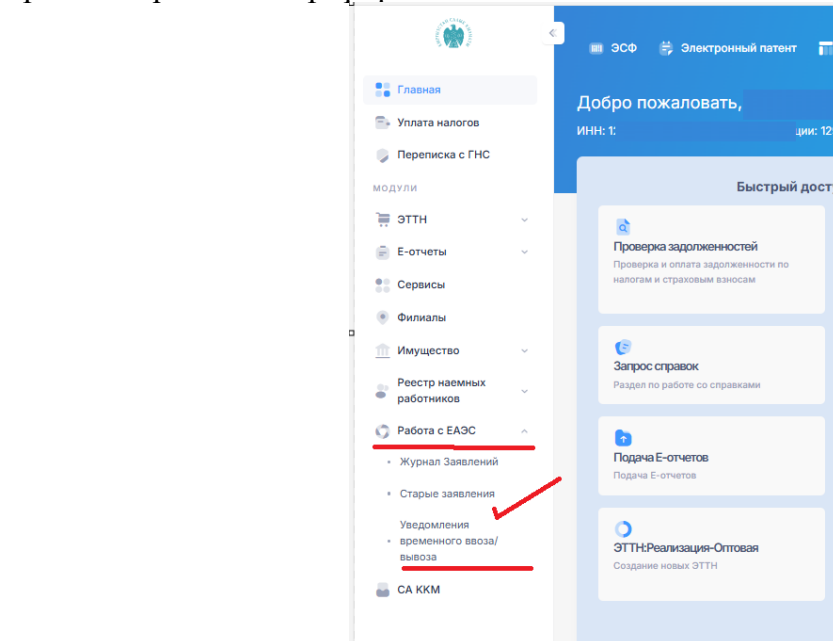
ЭСФ Электронный патент

Главная
Уплата налогов
Переписка с ГНС
МОДУЛИ
ЭТТН
Е-отчеты
Сервисы
Филиалы
Имущество
Реестр наемных работников
Работа с ЕАЭС
Журнал Заявлений
Старые заявления
Уведомления временного ввоза/вывоза
СА ККМ

Добро пожаловать,
ИНН: 1: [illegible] ции: 12

Быстрый дост

Проверка задолженностей
Проверка и оплата задолженности по налогам и страховым взносам

Запрос справок
Раздел по работе со справками

Подача Е-отчетов
Подача Е-отчетов

ЭТТН:Реализация-Оптовая
Создание новых ЭТТН